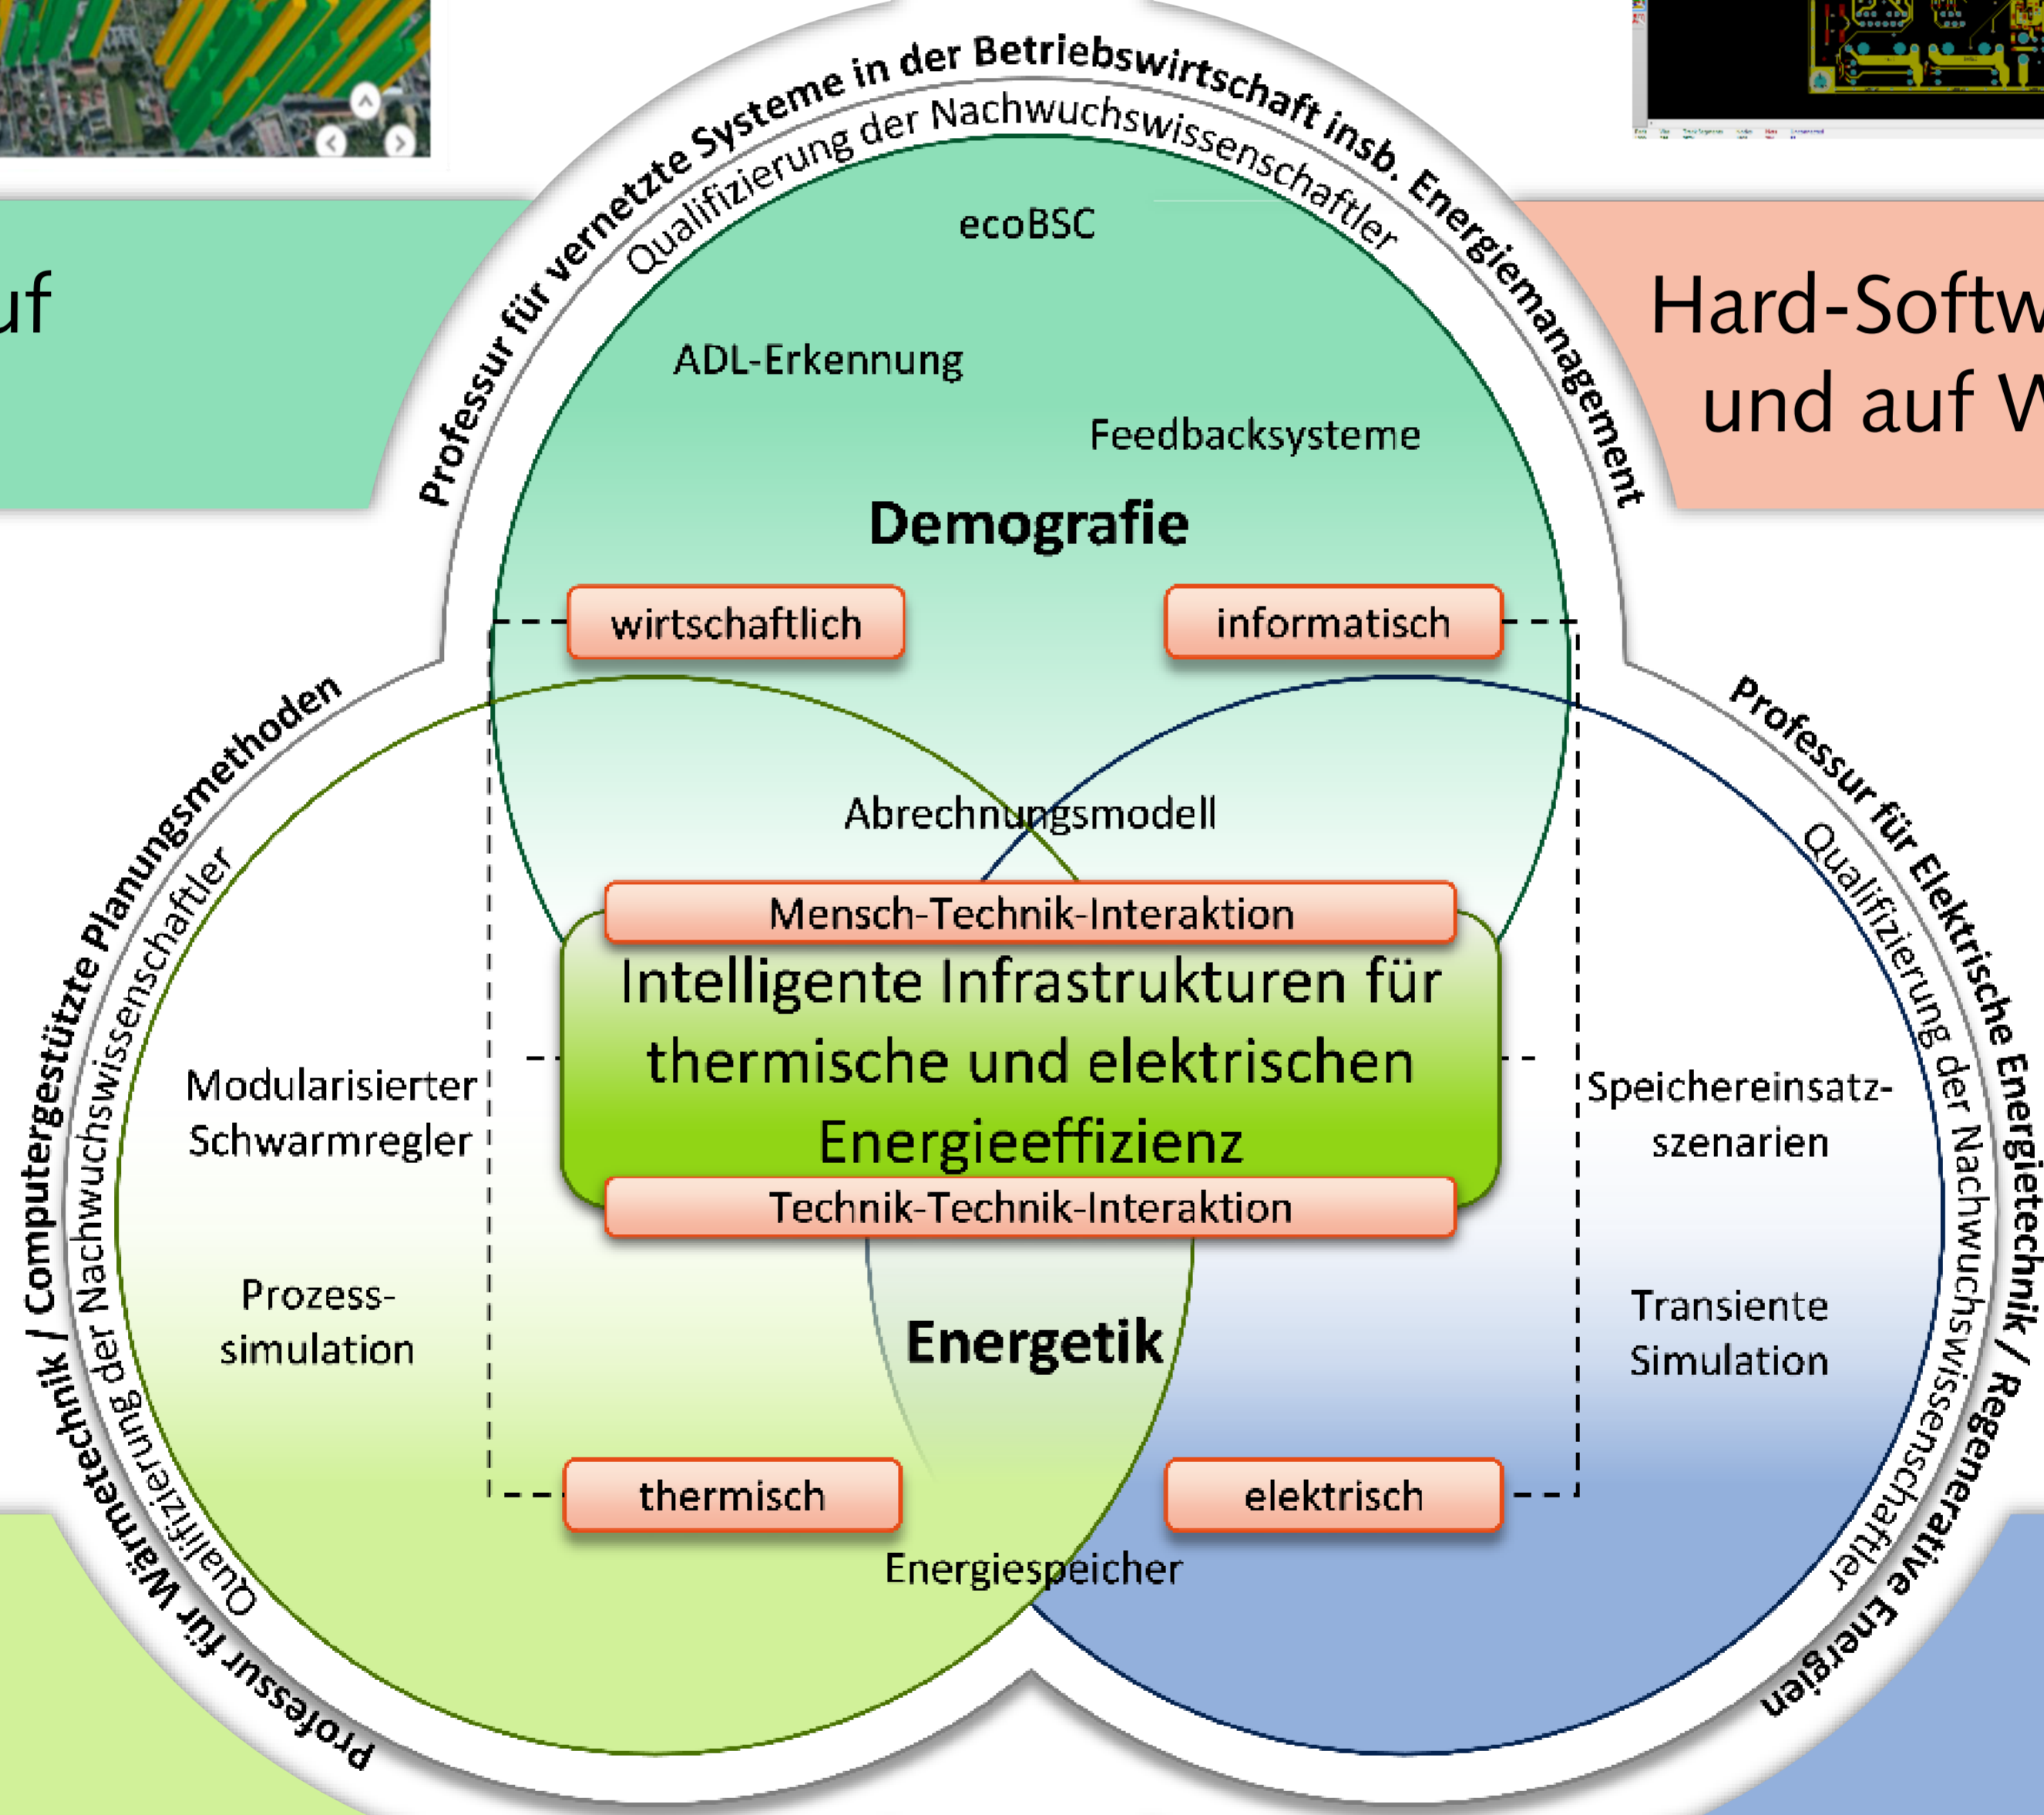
uf

Hard-Softw
und auf W

Professur für vernetzte Systeme in der Betriebswirtschaft insb. Energiemanagement

Qualifizierung der Nachwuchswissenschaftler

ecoBSC

ADL-Erkennung

Feedbacksysteme

Demografie

wirtschaftlich

informatisch

Professur für Wärmetechnik / Computergestützte Planungsmethoden

Qualifizierung der Nachwuchswissenschaftler

Professur für Elektrische Energietechnik / Regenerative Energien

Qualifizierung der Nachwuchswissenschaftler

Abrechnungsmodell

Mensch-Technik-Interaktion

Intelligente Infrastrukturen für thermische und elektrischen Energieeffizienz

Technik-Technik-Interaktion

Modularisierter Schwarmregler

Prozess-simulation

Speichereinsatz-szenarien

Transiente Simulation

Energetik

thermisch

elektrisch

Energiespeicher